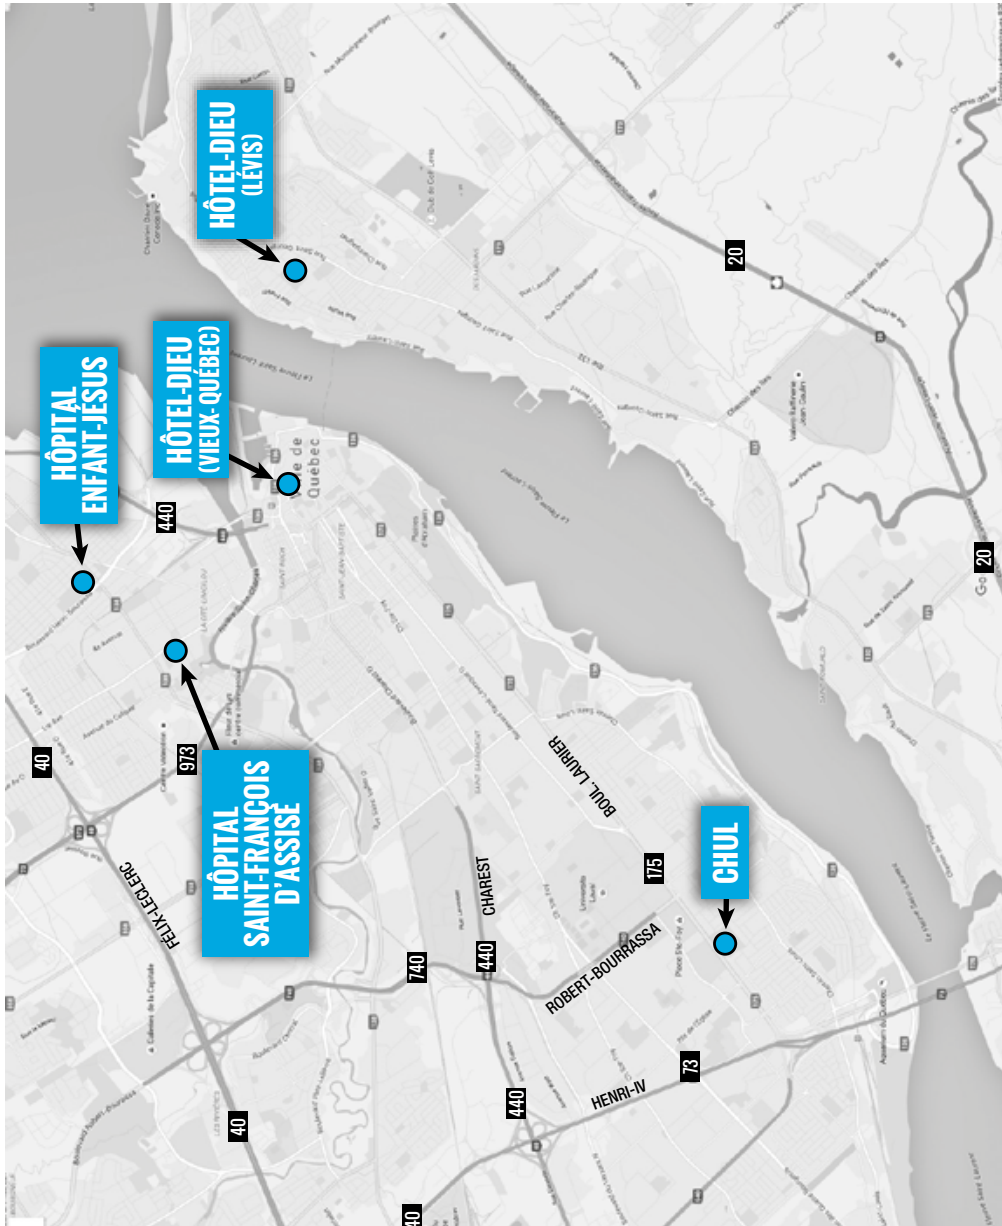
HÔTEL-DIEU
(LÉVIS)

HÔPITAL
ENFANT-JÉSUS

HÔTEL-DIEU
(VIEUX-QUÉBEC)

HÔPITAL
SAINT-FRANÇOIS
D'ASSISE

CHUL

20

20

440

40

973

FÉLIX-LECLERC

CHAREST

BOUL. LAURIER

175

740

440

ROBERT-BOURRASSA

73

440

HENRI-IV

40

40

Ville de Québec